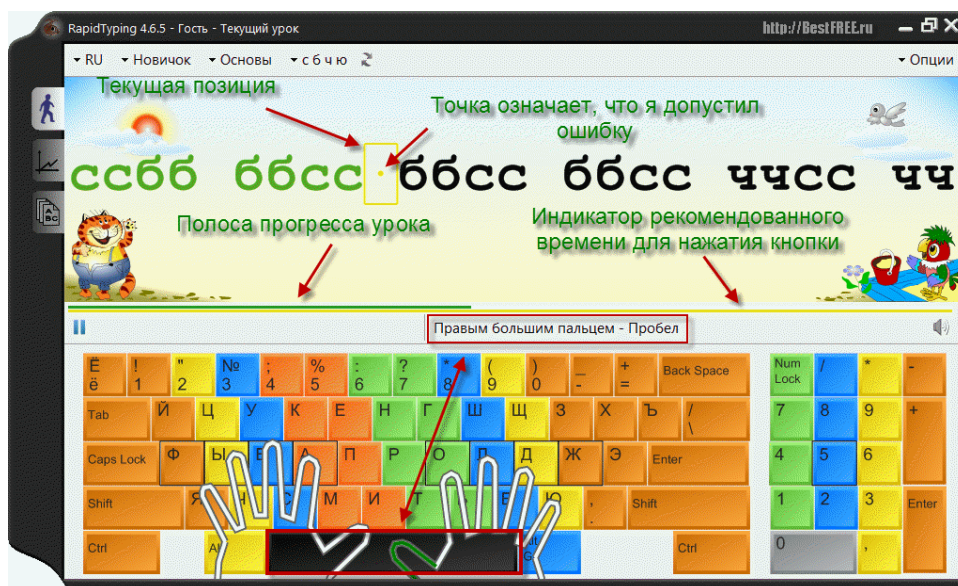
RapidTyping 4.6.5 - Гость - Текущий урок

http://BestFREE.ru

RU Новичок Основы с б ч ю

Опции

Текущая позиция

Точка означает, что я допустил ошибку

ссбб ббсс ббсс ббсс ччсс чч

Полоса прогресса урока

Индикатор рекомендованного времени для нажатия кнопки

Правым большим пальцем - Пробел

Ё ё ! 1 " 2 № 3 ; 4 % 5 : 6 ? 7 * 8 ( 9 ) 0 _ - + = Back Space

Tab Й Ц У К Е Н Г Ш Щ З Х Ъ / \

Caps Lock Ф Ы В А П Р О Л Д Ж Э Enter

Shift Я Ч С М И Т Ь Б Ю , . Shift

Ctrl Alt Alt Ctrl

Num Lock / * -

7 8 9 +

4 5 6

1 2 3 Enter

0 ,